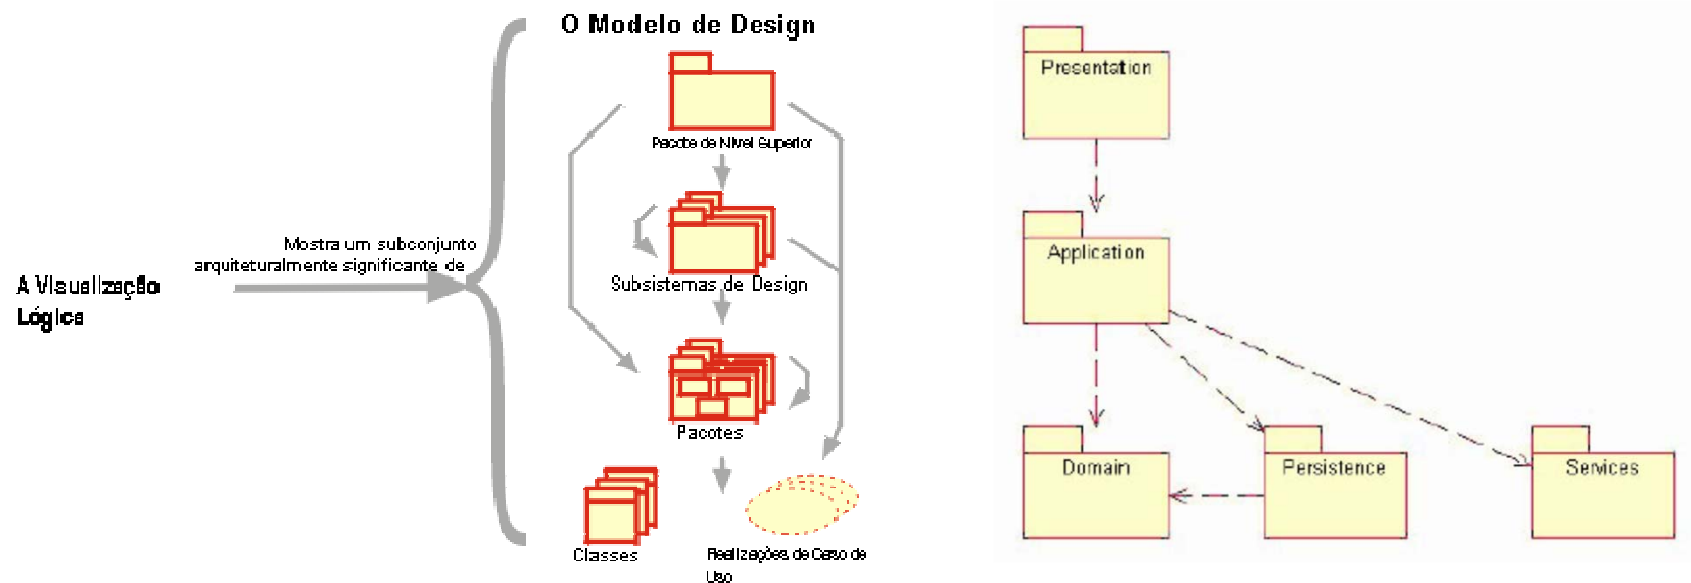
A Visualização Lógica

Mostra um subconjunto arquiteturalmente significante de

O Modelo de Design

Pacote de Nível Superior

Subsistemas de Design

Pacotes

Classes

Realizações de Caso de Uso

Presentation

Application

Domain

Persistence

Services